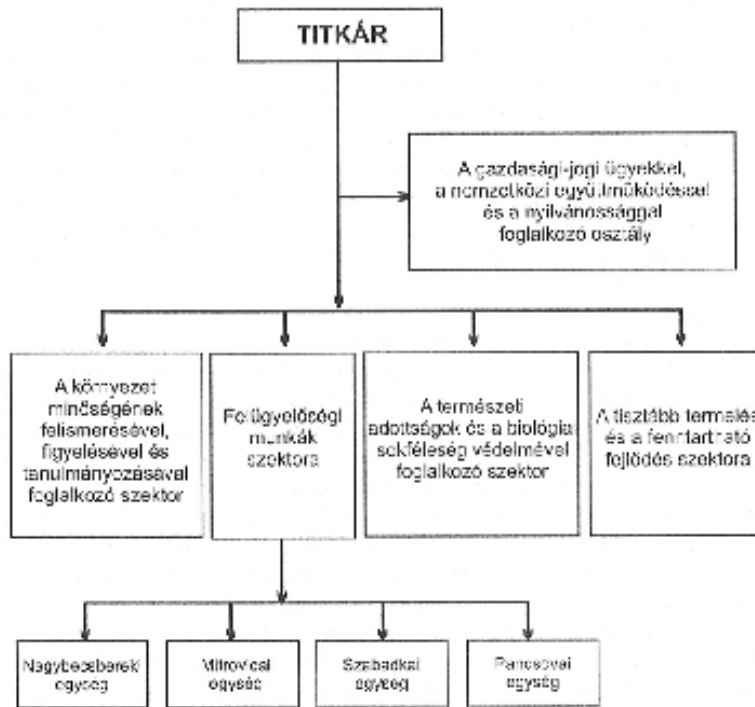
TITKÁR

A gazdasági-jogi ügyekkel, a nemzetközi együttműködéssel és a nyilvánossággal foglalkozó osztály

A környezet minőségének felismerésével, figyelésével és tanulmányozásával foglalkozó szektor

Felügyelőségi munkák szektora

A természeti adottságok és a biológiai sokféleség védelmével foglalkozó szektor

A tisztább termelés és a fenntartható fejlődés szektora

Nagybecskereki egység

Mitrovicai egység

Szabadkai egység

Pancsovai egység